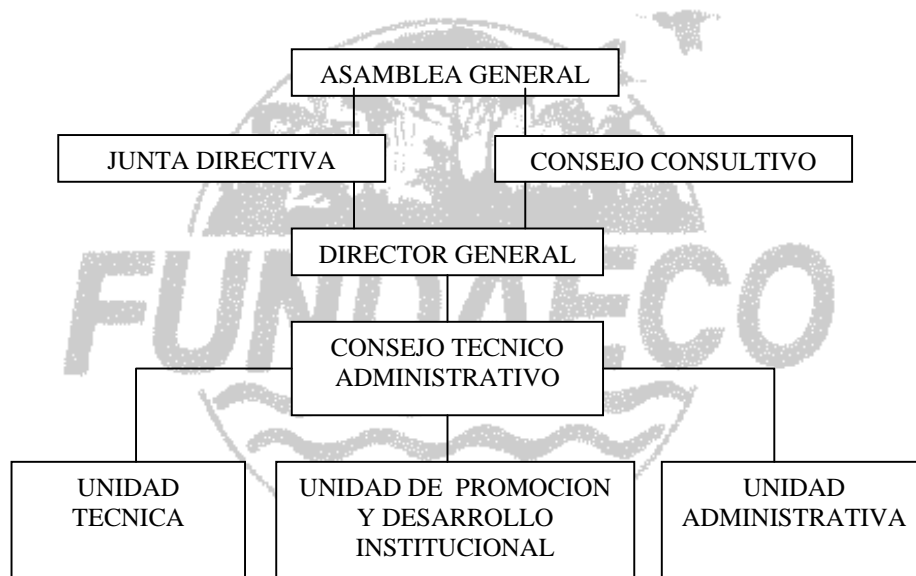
FUNDAECO

ASAMBLEA GENERAL

JUNTA DIRECTIVA

CONSEJO CONSULTIVO

DIRECTOR GENERAL

CONSEJO TECNICO ADMINISTRATIVO

UNIDAD TECNICA

UNIDAD DE PROMOCION Y DESARROLLO INSTITUCIONAL

UNIDAD ADMINISTRATIVA